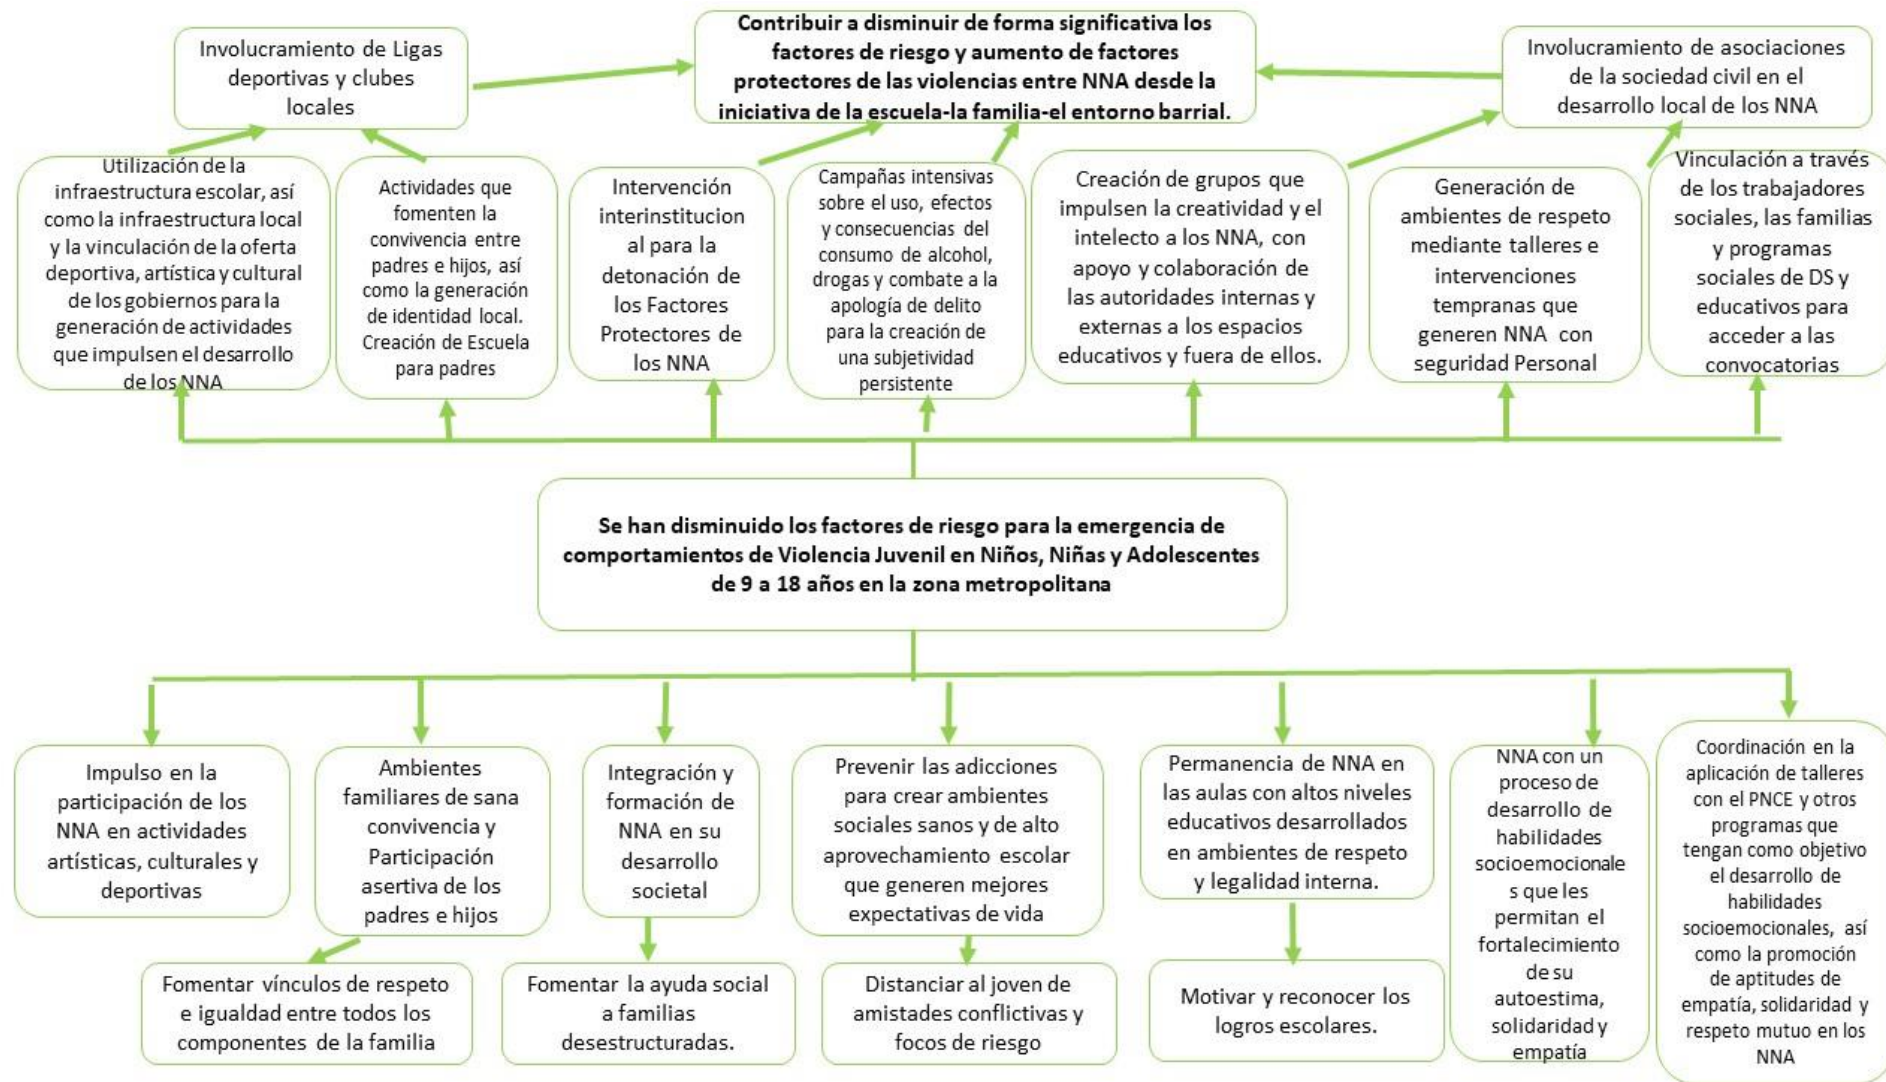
Involucramiento de Ligas deportivas y clubes locales

Contribuir a disminuir de forma significativa los factores de riesgo y aumento de factores protectores de las violencias entre NNA desde la iniciativa de la escuela-la familia-el entorno barrial.

Involucramiento de asociaciones de la sociedad civil en el desarrollo local de los NNA

Utilización de la infraestructura escolar, así como la infraestructura local y la vinculación de la oferta deportiva, artística y cultural de los gobiernos para la generación de actividades que impulsen el desarrollo de los NNA

Actividades que fomenten la convivencia entre padres e hijos, así como la generación de identidad local. Creación de Escuela para padres

Intervención interinstitucional para la detonación de los Factores Protectores de los NNA

Campañas intensivas sobre el uso, efectos y consecuencias del consumo de alcohol, drogas y combate a la apología de delito para la creación de una subjetividad persistente

Creación de grupos que impulsen la creatividad y el intelecto a los NNA, con apoyo y colaboración de las autoridades internas y externas a los espacios educativos y fuera de ellos.

Generación de ambientes de respeto mediante talleres e intervenciones tempranas que generen NNA con seguridad Personal

Vinculación a través de los trabajadores sociales, las familias y programas sociales de DS y educativos para acceder a las convocatorias

Se han disminuido los factores de riesgo para la emergencia de comportamientos de Violencia Juvenil en Niños, Niñas y Adolescentes de 9 a 18 años en la zona metropolitana

Impulso en la participación de los NNA en actividades artísticas, culturales y deportivas

Ambientes familiares de sana convivencia y Participación asertiva de los padres e hijos

Integración y formación de NNA en su desarrollo societal

Prevenir las adicciones para crear ambientes sociales sanos y de alto aprovechamiento escolar que generen mejores expectativas de vida

Permanencia de NNA en las aulas con altos niveles educativos desarrollados en ambientes de respeto y legalidad interna.

NNA con un proceso de desarrollo de habilidades socioemocionales que les permitan el fortalecimiento de su autoestima, solidaridad y empatía

Coordinación en la aplicación de talleres con el PNCE y otros programas que tengan como objetivo el desarrollo de habilidades socioemocionales, así como la promoción de aptitudes de empatía, solidaridad y respeto mutuo en los NNA

Fomentar vínculos de respeto e igualdad entre todos los componentes de la familia

Fomentar la ayuda social a familias desestructuradas.

Distanciar al joven de amistades conflictivas y focos de riesgo

Motivar y reconocer los logros escolares.